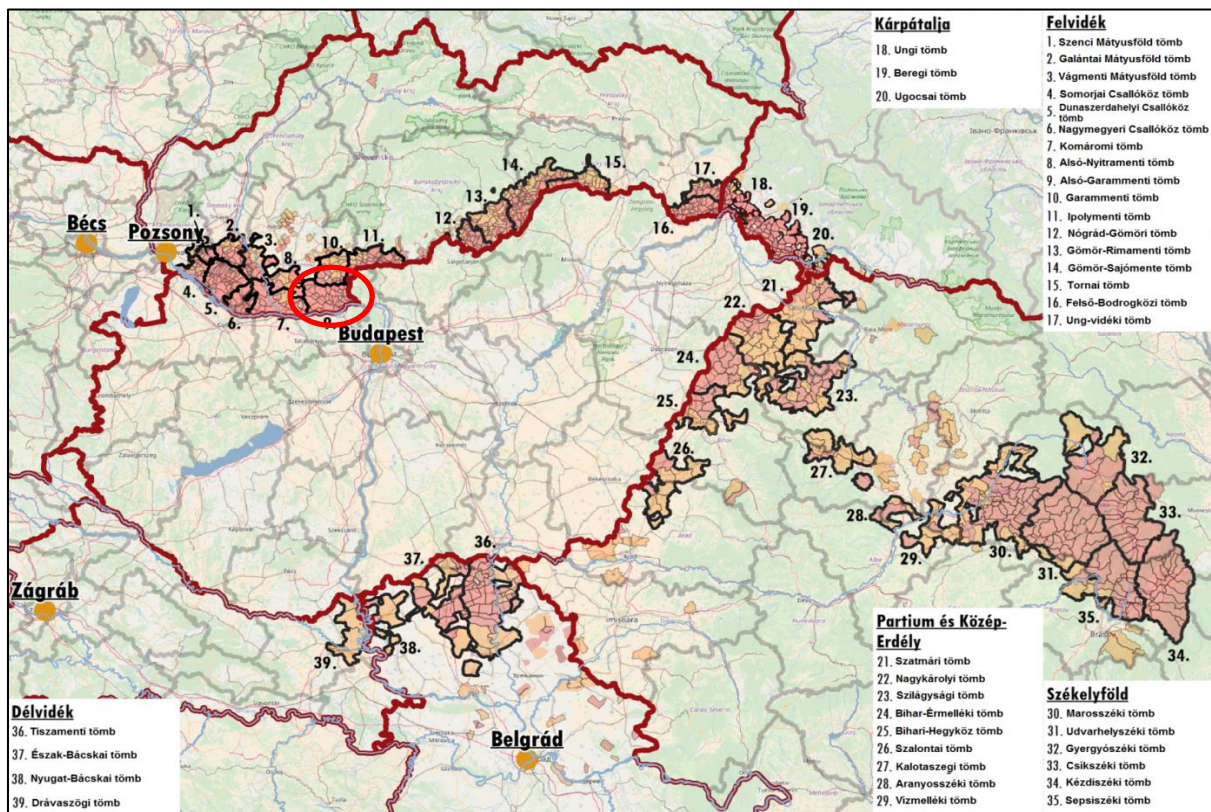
Kárpátalja
18. Ungi tömb
19. Beregi tömb
20. Ugocsai tömb

Felvidék
1. Szenci Mátyusföld tömb
2. Galántai Mátyusföld tömb
3. Vágmenti Mátyusföld tömb
4. Somorjai Csallóköz tömb
5. Dunaszerdahelyi Csallóköz tömb
6. Nagymegyeri Csallóköz tömb
7. Komáromi tömb
8. Alsó-Nyitramenti tömb
9. Alsó-Garammenti tömb
10. Garammenti tömb
11. Ipolymenti tömb
12. Nógrád-Gömöri tömb
13. Gömör-Rimamenti tömb
14. Gömör-Sajómente tömb
15. Tornai tömb
16. Felső-Bodrogközi tömb
17. Ung-vidéki tömb

Bécs
Pozsony
Budapest
Zágráb
Belgrád

1. 2. 3. 4. 5. 6. 7. 8. 9. 10. 11. 12. 13. 14. 15. 16. 17. 18. 19. 20. 21. 22. 23. 24. 25. 26. 27. 28. 29. 30. 31. 32. 33. 34. 35. 36. 37. 38. 39.

Partium és Közép-Erdély
21. Szatmári tömb
22. Nagykárolyi tömb
23. Szilágysági tömb
24. Bihar-Érmelléki tömb
25. Bihari-Hegyköz tömb
26. Szalontai tömb
27. Kalotaszegi tömb
28. Aranyosszéki tömb
29. Vízmelléki tömb

Székelyföld
30. Marosszéki tömb
31. Udvarhelyszéki tömb
32. Gyergyószéki tömb
33. Csíkszéki tömb
34. Kézdiszéki tömb
35. Sepsiszéki tömb

Délvidék
36. Tiszamenti tömb
37. Észak-Bácskai tömb
38. Nyugat-Bácskai tömb
39. Drávaszögi tömb